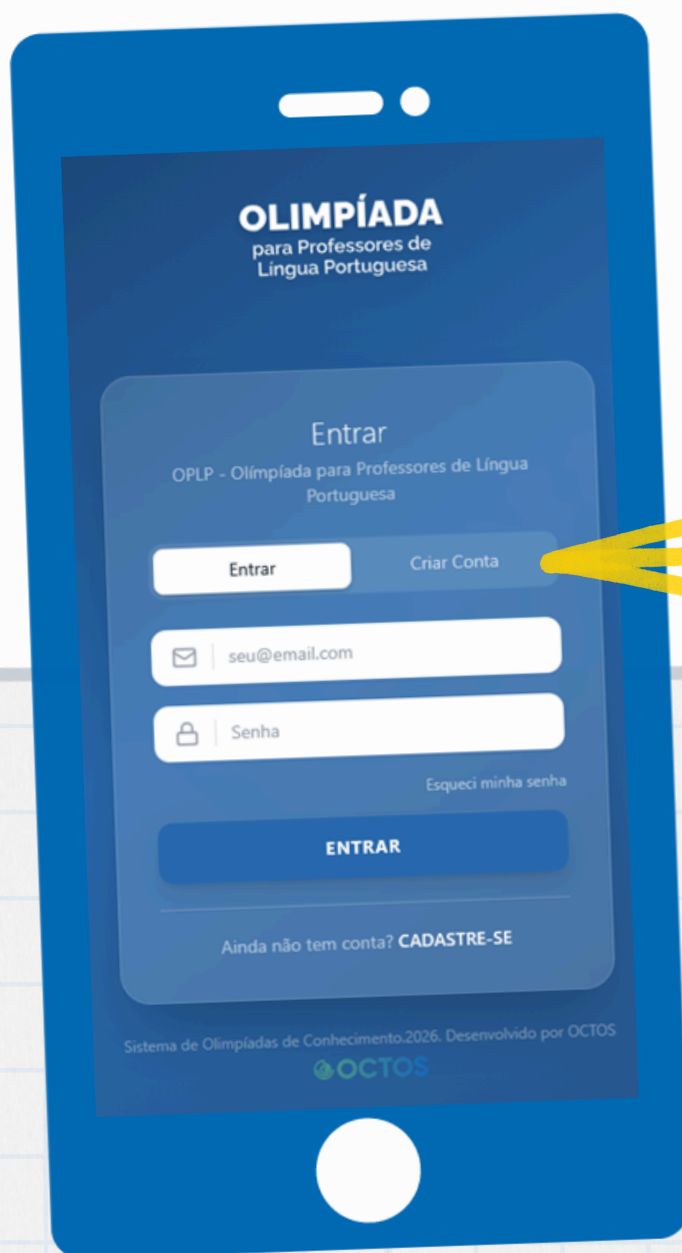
OLIMPÍADA
para Professores de
Língua Portuguesa

Entrar
OPLP - Olímpíada para Professores de Língua Portuguesa

Entrar
Criar Conta

seu@email.com

Senha

Esqueci minha senha

ENTRAR

Ainda não tem conta? CADASTRE-SE

Sistema de Olimpíadas de Conhecimento.2026. Desenvolvido por OCTOS
OCTOS